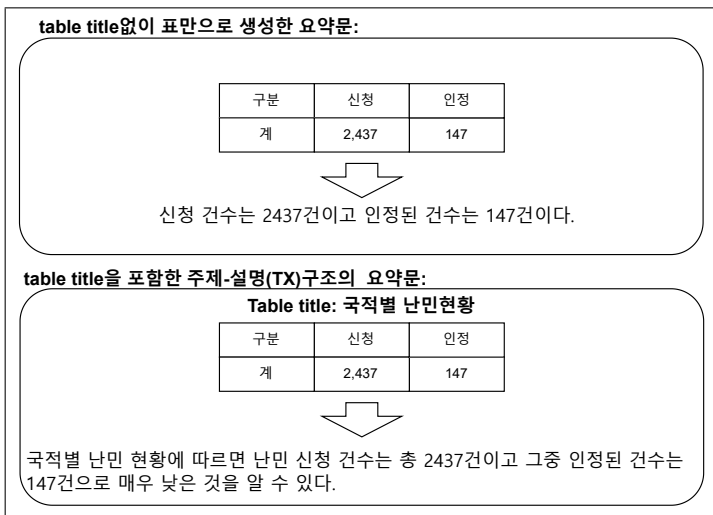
table title없이 표만으로 생성한 요약문:

| 구분 | 신청 | 인정 |
|---|---|---|
| 계 | 2,437 | 147 |

신청 건수는 2437건이고 인정된 건수는 147건이다.

table title을 포함한 주제-설명(TX)구조의 요약문:

Table title: 국적별 난민현황

| 구분 | 신청 | 인정 |
|---|---|---|
| 계 | 2,437 | 147 |

국적별 난민 현황에 따르면 난민 신청 건수는 총 2437건이고 그중 인정된 건수는 147건으로 매우 낮은 것을 알 수 있다.